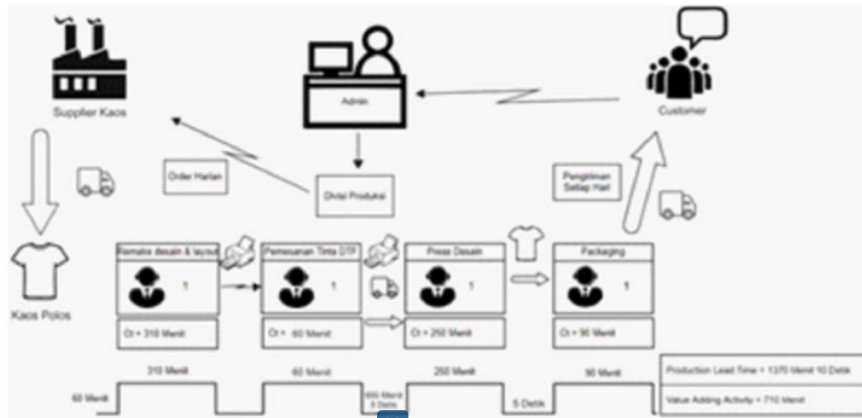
Supplier Kaos

Admin

Customer

Order Harian

Divisi Produksi

Pengiriman Setiap Hari

Kaos Polos

Remake desain & layout

1

Ct = 310 Menit

Pemesanan Tinta DTF

1

Ct = 60 Menit

Press Desain

1

Ct = 250 Menit

Packaging

1

Ct = 90 Menit

60 Menit

310 Menit

60 Menit

600 Menit 5 Detik

250 Menit

5 Detik

90 Menit

Production Lead Time = 1370 Menit 10 Detik

Value Adding Activity = 710 Menit